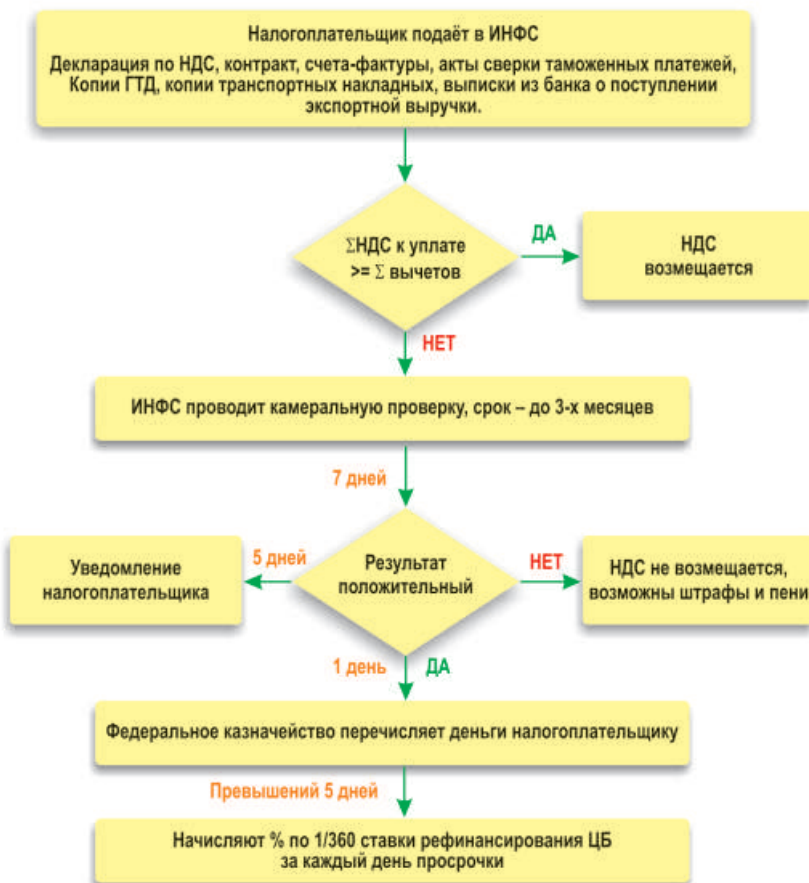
Налогоплательщик подаёт в ИНФС

Декларация по НДС, контракт, счета-фактуры, акты сверки таможенных платежей, Копии ГТД, копии транспортных накладных, выписки из банка о поступлении экспортной выручки.

ΣНДС к уплате >= Σ вычетов

ДА

НДС возмещается

НЕТ

ИНФС проводит камеральную проверку, срок – до 3-х месяцев

7 дней

Уведомление налогоплательщика

5 дней

Результат положительный

НЕТ

НДС не возмещается, возможны штрафы и пени

1 день

ДА

Федеральное казначейство перечисляет деньги налогоплательщику

Превышений 5 дней

Начисляют % по 1/360 ставки рефинансирования ЦБ за каждый день просрочки